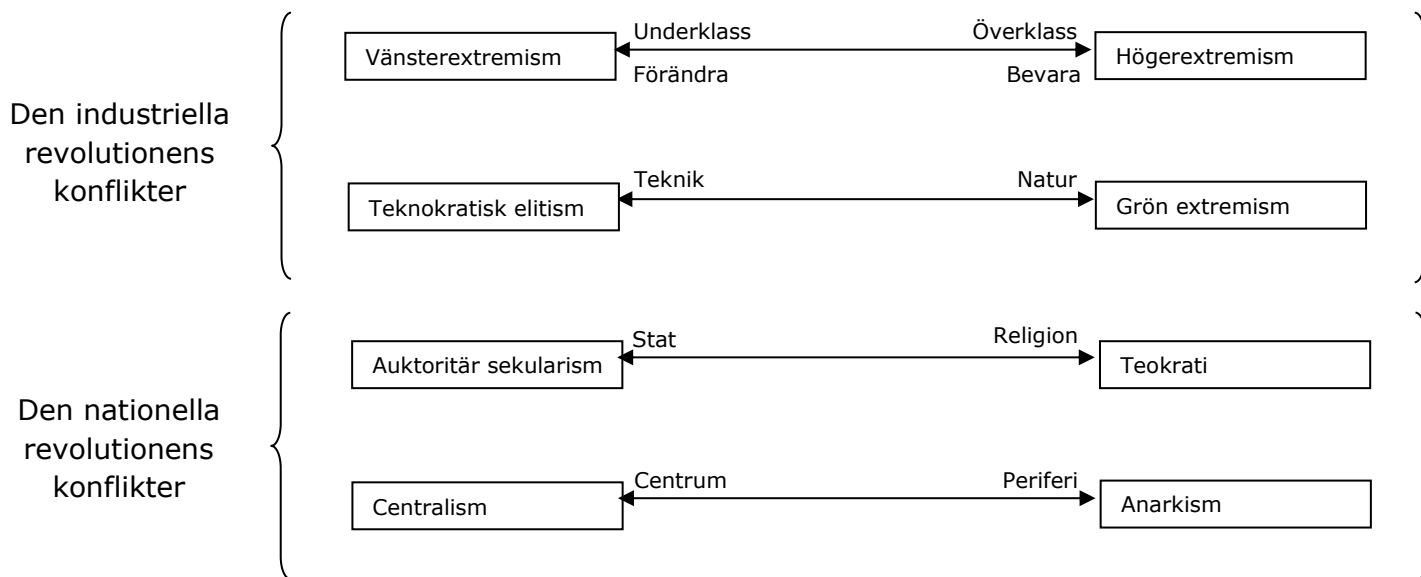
Den industriella revolutionens konflikter

Vänsterextremism
Underklass
Förändra
Överklass
Bevara
Högerextremism

Teknokratisk elitism
Teknik
Natur
Grön extremism

Den nationella revolutionens konflikter

Auktoritär sekularism
Stat
Religion
Teokrati

Centralism
Centrum
Periferi
Anarkism